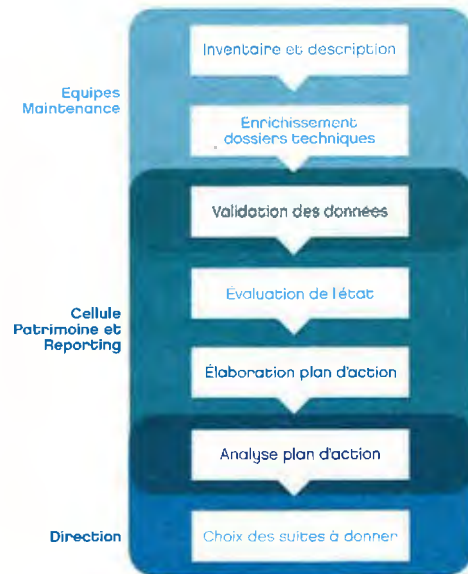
Equipes Maintenance

Inventaire et description

Enrichissement dossiers techniques

Validation des données

Cellule Patrimoine et Reporting

Evaluation de l'état

Élaboration plan d'action

Analyse plan d'action

Direction

Choix des suites à donner